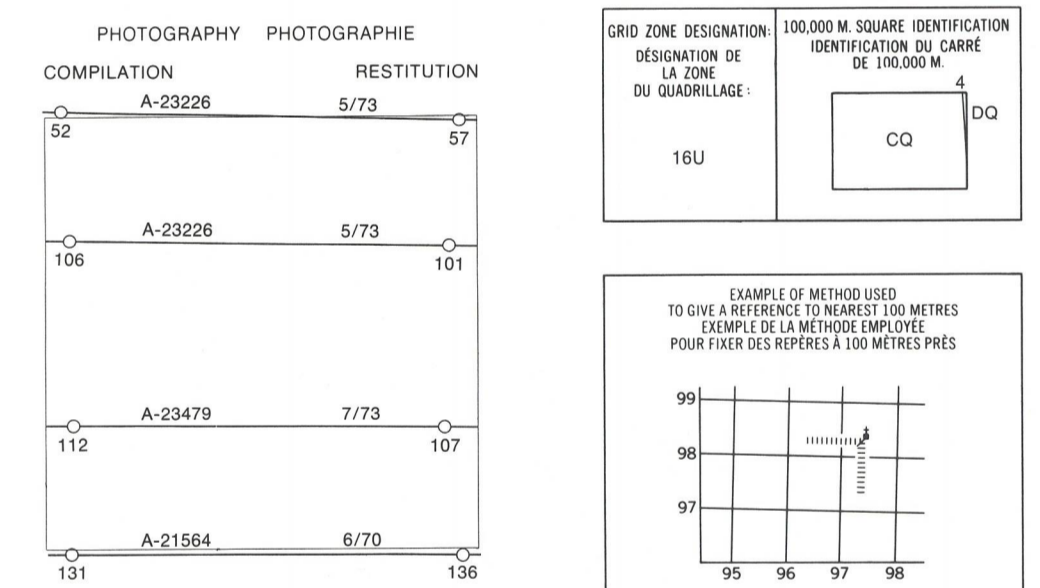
PHOTOGRAPHY PHOTOGRAPHIE

COMPILATION RESTITUTION

A-23226 5/73

52 57

A-23226 5/73

106 101

A-23479 7/73

112 107

A-21564 6/70

131 136

GRID ZONE DESIGNATION: DÉSIGNATION DE LA ZONE DU QUADRILLAGE:

16U

100,000 M. SQUARE IDENTIFICATION IDENTIFICATION DU CARRÉ DE 100,000 M.

4

DQ

CQ

EXAMPLE OF METHOD USED TO GIVE A REFERENCE TO NEAREST 100 METRES
EXEMPLE DE LA MÉTHODE EMPLOYÉE POUR FIXER DES REPÈRES À 100 MÈTRES PRÈS

99

98

97

95 96 97 98